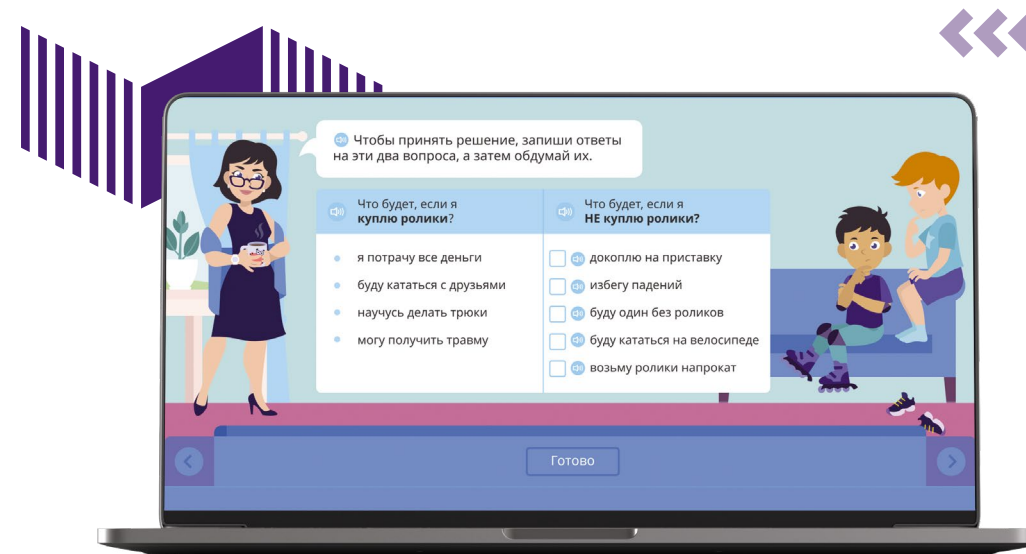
Чтобы принять решение, запиши ответы на эти два вопроса, а затем обдумай их.

| Что будет, если я **куплю ролики**? | Что будет, если я **НЕ куплю ролики?** |
|---|---|
| я потрачу все деньги | докоплю на приставку |
| буду кататься с друзьями | избегу падений |
| научусь делать трюки | буду один без роликов |
| могу получить травму | буду кататься на велосипеде |
| | возьму ролики напрокат |

Готово